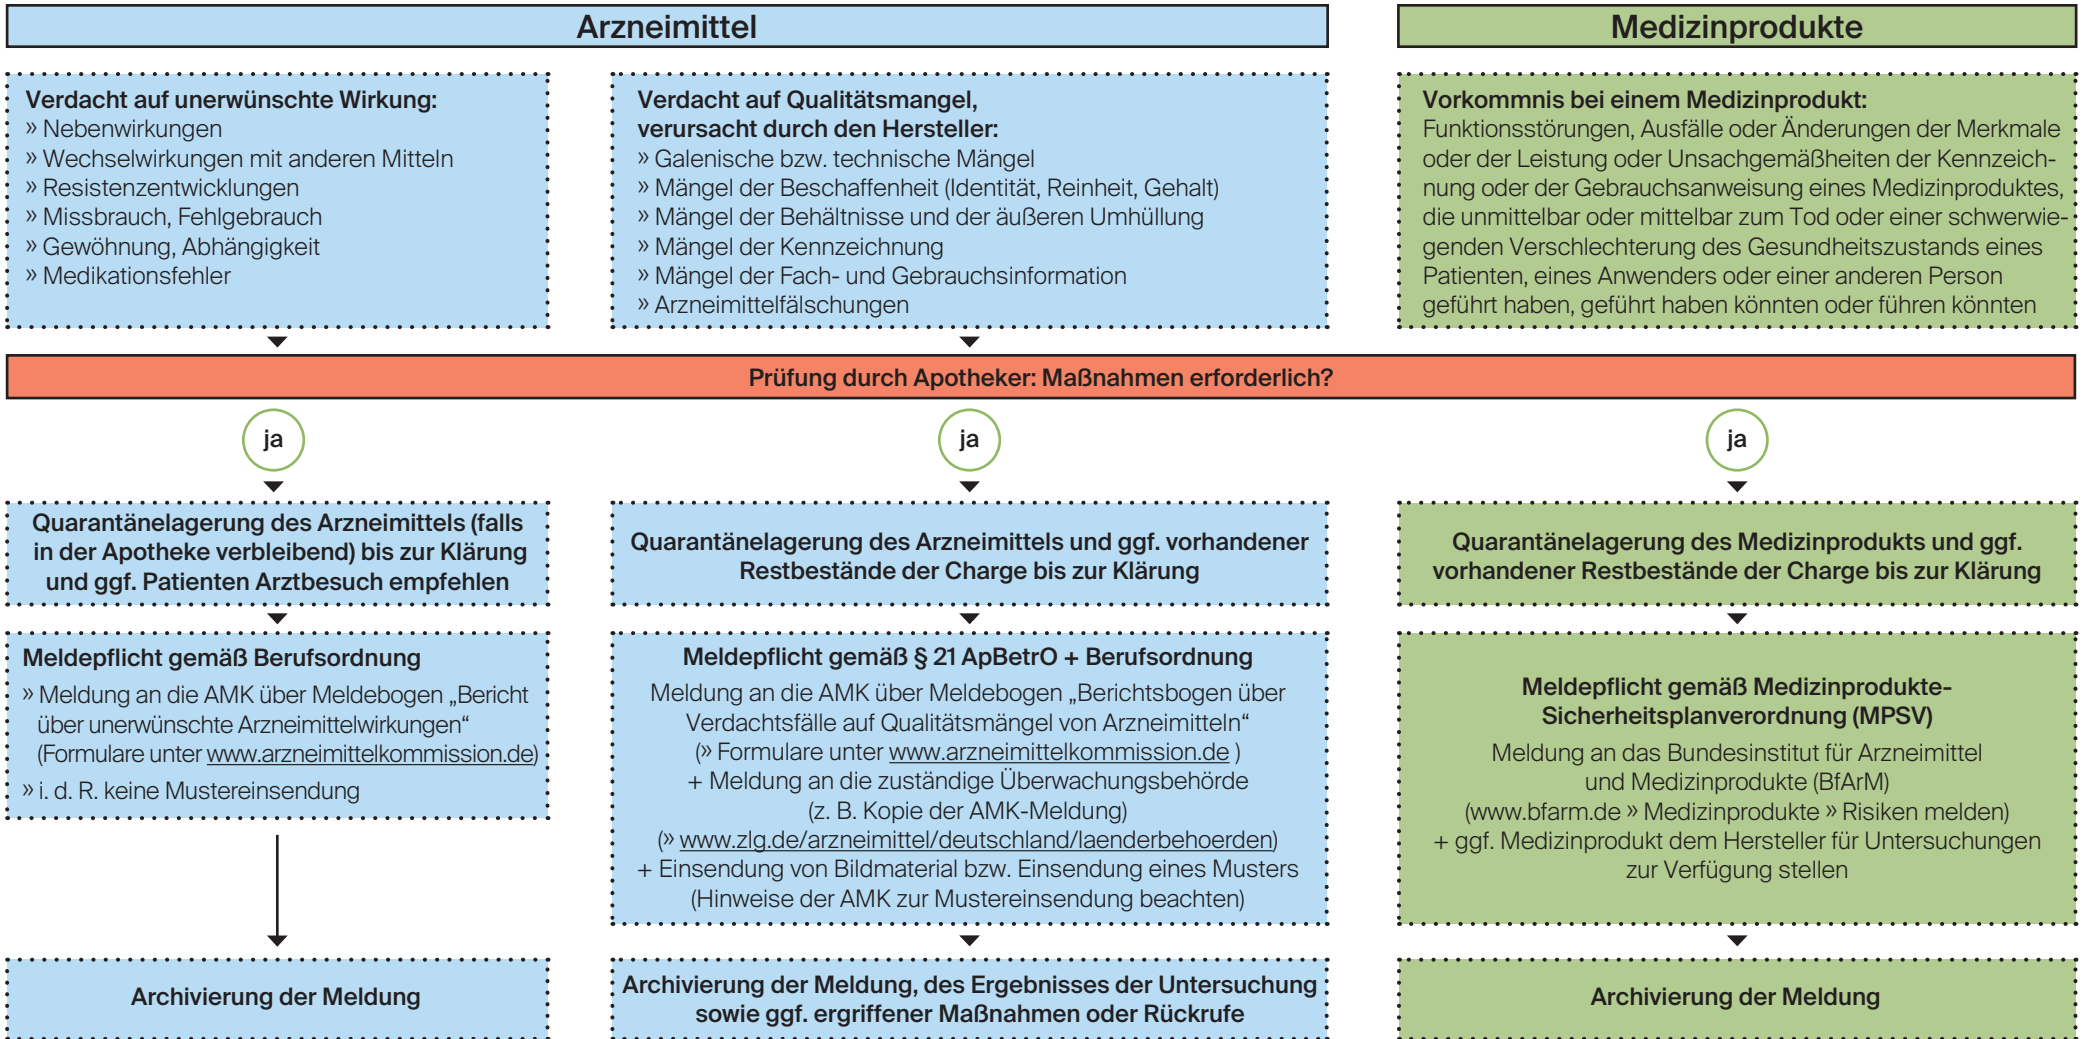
Arzneimittel

Medizinprodukte

Verdacht auf unerwünschte Wirkung:
» Nebenwirkungen
» Wechselwirkungen mit anderen Mitteln
» Resistenzentwicklungen
» Missbrauch, Fehlgebrauch
» Gewöhnung, Abhängigkeit
» Medikationsfehler

Verdacht auf Qualitätsmangel, verursacht durch den Hersteller:
» Galenische bzw. technische Mängel
» Mängel der Beschaffenheit (Identität, Reinheit, Gehalt)
» Mängel der Behältnisse und der äußeren Umhüllung
» Mängel der Kennzeichnung
» Mängel der Fach- und Gebrauchsinformation
» Arzneimittelfälschungen

Vorkommnis bei einem Medizinprodukt:
Funktionsstörungen, Ausfälle oder Änderungen der Merkmale oder der Leistung oder Unsachgemäßheiten der Kennzeichnung oder der Gebrauchsanweisung eines Medizinproduktes, die unmittelbar oder mittelbar zum Tod oder einer schwerwiegenden Verschlechterung des Gesundheitszustands eines Patienten, eines Anwenders oder einer anderen Person geführt haben, geführt haben könnten oder führen könnten

Prüfung durch Apotheker: Maßnahmen erforderlich?

ja

ja

ja

Quarantänelagerung des Arzneimittels (falls in der Apotheke verbleibend) bis zur Klärung und ggf. Patienten Arztbesuch empfehlen

Quarantänelagerung des Arzneimittels und ggf. vorhandener Restbestände der Charge bis zur Klärung

Quarantänelagerung des Medizinprodukts und ggf. vorhandener Restbestände der Charge bis zur Klärung

Meldepflicht gemäß Berufsordnung
» Meldung an die AMK über Meldebogen „Bericht über unerwünschte Arzneimittelwirkungen“ (Formulare unter www.arzneimittelkommission.de)
» i. d. R. keine Mustereinsendung

Meldepflicht gemäß § 21 ApBetrO + Berufsordnung
Meldung an die AMK über Meldebogen „Berichtsbogen über Verdachtsfälle auf Qualitätsmängel von Arzneimitteln“
(» Formulare unter www.arzneimittelkommission.de )
+ Meldung an die zuständige Überwachungsbehörde
(z. B. Kopie der AMK-Meldung)
(» www.zlg.de/arzneimittel/deutschland/laenderbehoerden)
+ Einsendung von Bildmaterial bzw. Einsendung eines Musters
(Hinweise der AMK zur Mustereinsendung beachten)

Meldepflicht gemäß Medizinprodukte-Sicherheitsplanverordnung (MPSV)
Meldung an das Bundesinstitut für Arzneimittel und Medizinprodukte (BfArM)
(www.bfarm.de » Medizinprodukte » Risiken melden)
+ ggf. Medizinprodukt dem Hersteller für Untersuchungen zur Verfügung stellen

Archivierung der Meldung

Archivierung der Meldung, des Ergebnisses der Untersuchung sowie ggf. ergriffener Maßnahmen oder Rückrufe

Archivierung der Meldung